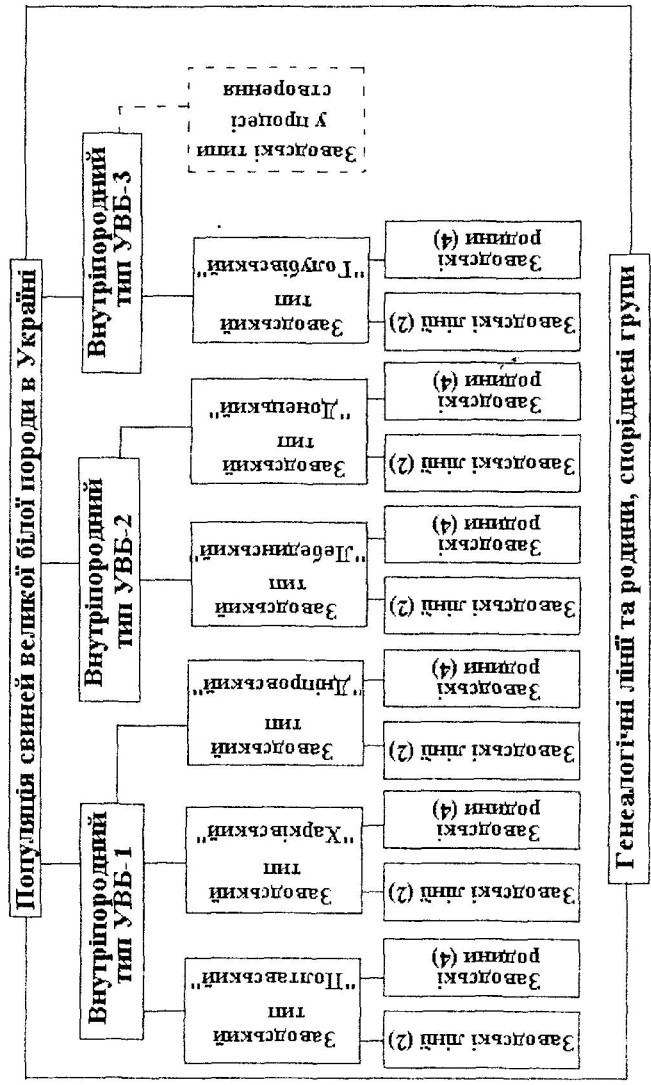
Популяція свиней великої білої породи в Україні

Внутріпородний тип УВБ-1

Заводський тип "Полтавський"

Заводські лінії (2)

Заводські родини (4)

Заводський тип "Харківський"

Заводські лінії (2)

Заводські родини (4)

Заводський тип "Дніпровський"

Заводські лінії (2)

Заводські родини (4)

Внутріпородний тип УВБ-2

Заводський тип "Лебединський"

Заводські лінії (2)

Заводські родини (4)

Заводський тип "Донецький"

Заводські лінії (2)

Заводські родини (4)

Внутріпородний тип УВБ-3

Заводський тип "Глубівський"

Заводські лінії (2)

Заводські родини (4)

Заводські типи у процесі створення

Генеалогічні лінії та родини, споріднені групи